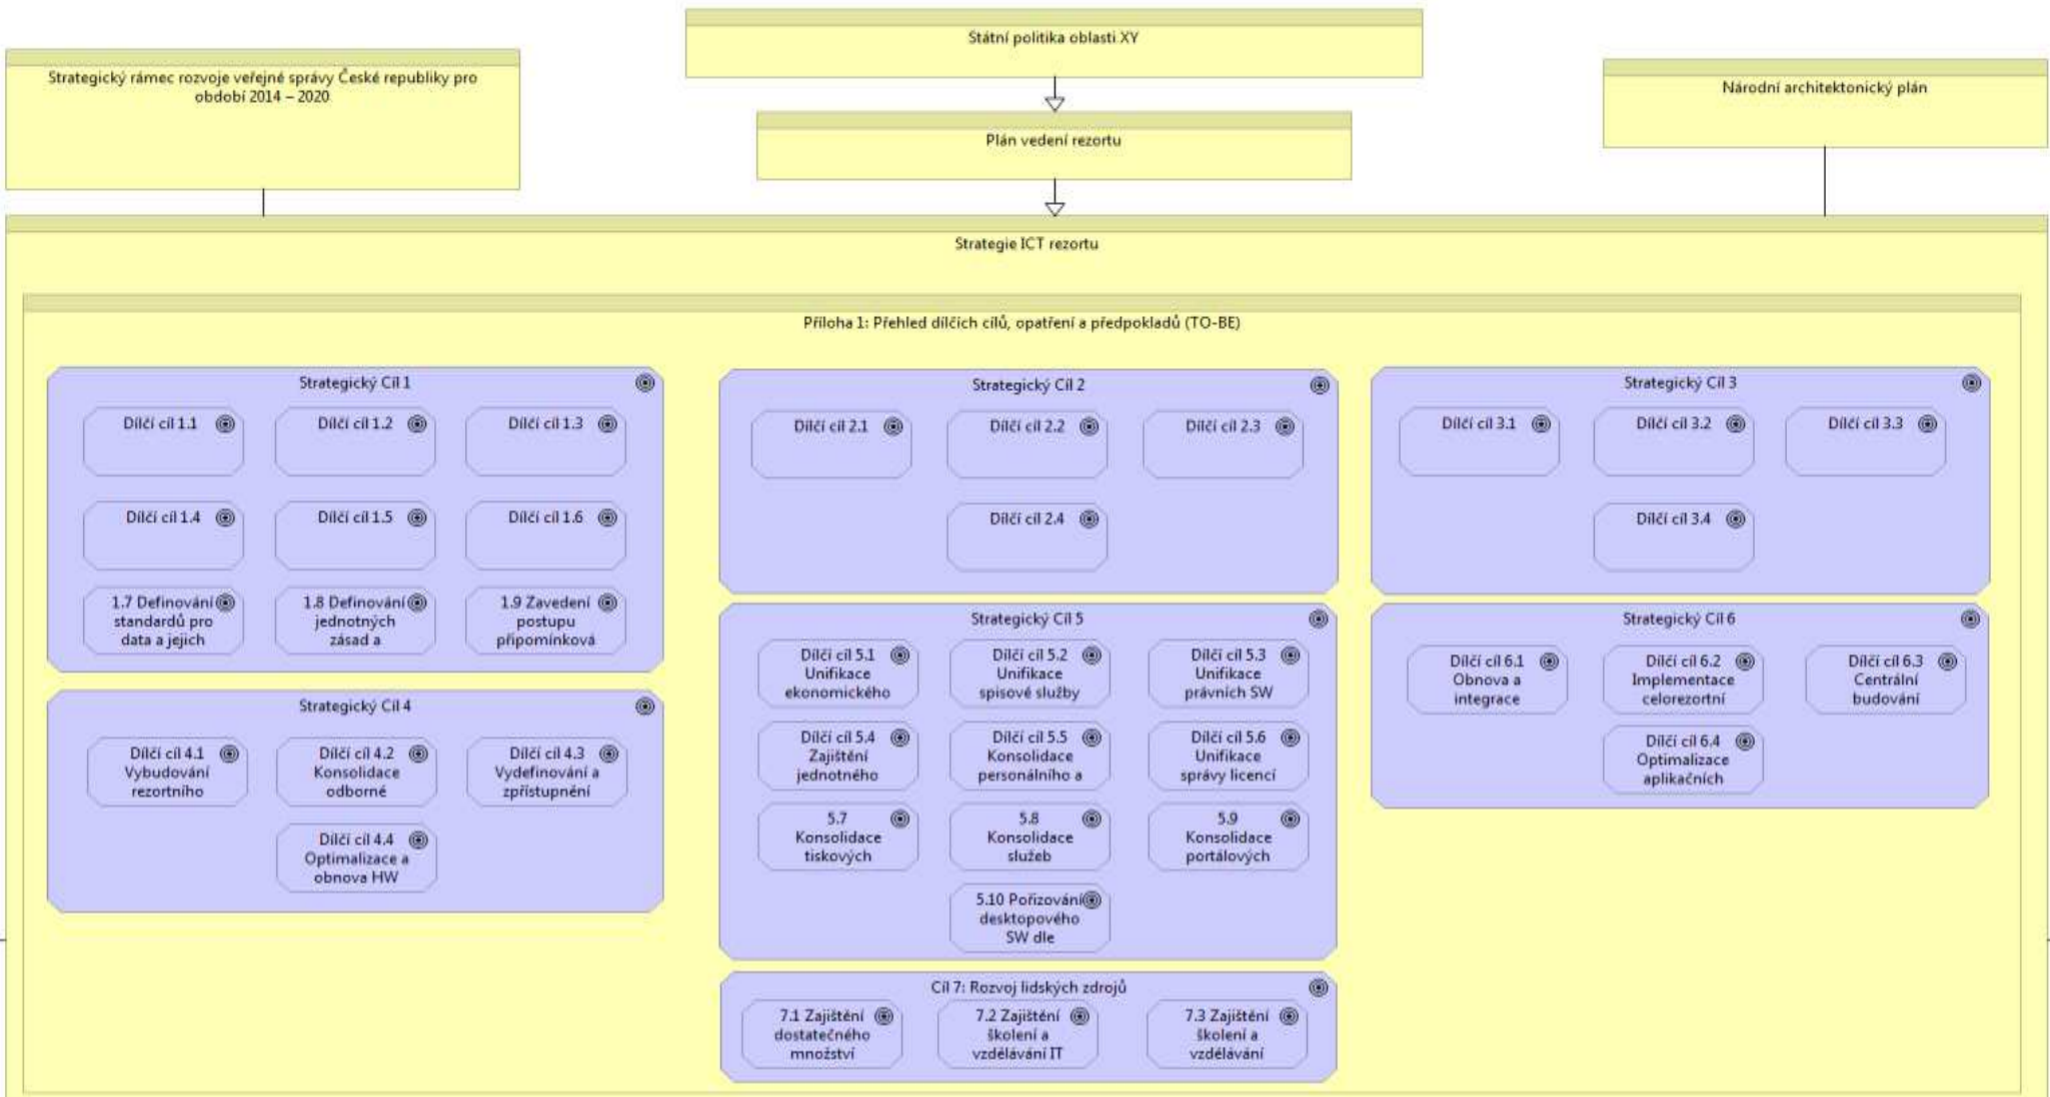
Státní politika oblasti XY

Strategický rámec rozvoje veřejné správy České republiky pro období 2014 – 2020

Plán vedení rezortu

Národní architektonický plán

Strategie ICT rezortu

Příloha 1: Přehled dílčích cílů, opatření a předpokladů (TO-BE)

Strategický Cíl 1

Dílčí cíl 1.1

Dílčí cíl 1.2

Dílčí cíl 1.3

Dílčí cíl 1.4

Dílčí cíl 1.5

Dílčí cíl 1.6

1.7 Definování standardů pro data a jejich

1.8 Definování jednotných zásad a

1.9 Zavedení postupu připomínková

Strategický Cíl 2

Dílčí cíl 2.1

Dílčí cíl 2.2

Dílčí cíl 2.3

Dílčí cíl 2.4

Strategický Cíl 3

Dílčí cíl 3.1

Dílčí cíl 3.2

Dílčí cíl 3.3

Dílčí cíl 3.4

Strategický Cíl 4

Dílčí cíl 4.1 Vybudování rezortního

Dílčí cíl 4.2 Konsolidace odborné

Dílčí cíl 4.3 Vydefinování a zpřístupnění

Dílčí cíl 4.4 Optimalizace a obnova HW

Strategický Cíl 5

Dílčí cíl 5.1 Unifikace ekonomického

Dílčí cíl 5.2 Unifikace spisové služby

Dílčí cíl 5.3 Unifikace právních SW

Dílčí cíl 5.4 Zajištění jednotného

Dílčí cíl 5.5 Konsolidace personálního a

Dílčí cíl 5.6 Unifikace správy licencí

5.7 Konsolidace tiskových

5.8 Konsolidace služeb

5.9 Konsolidace portálových

5.10 Pořizování desktopového SW dle

Strategický Cíl 6

Dílčí cíl 6.1 Obnova a integrace

Dílčí cíl 6.2 Implementace celorezortní

Dílčí cíl 6.3 Centrální budování

Dílčí cíl 6.4 Optimalizace aplikačních

Cíl 7: Rozvoj lidských zdrojů

7.1 Zajištění dostatečného množství

7.2 Zajištění školení a vzdělávání IT

7.3 Zajištění školení a vzdělávání